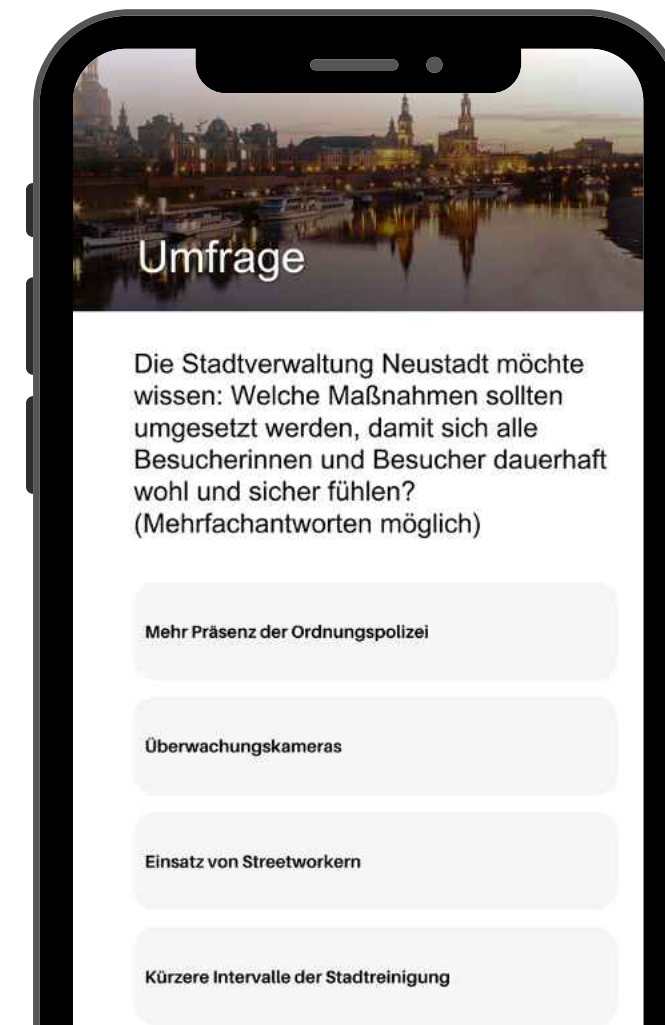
Umfrage

Die Stadtverwaltung Neustadt möchte wissen: Welche Maßnahmen sollten umgesetzt werden, damit sich alle Besucherinnen und Besucher dauerhaft wohl und sicher fühlen? (Mehrfachantworten möglich)

Mehr Präsenz der Ordnungspolizei

Überwachungskameras

Einsatz von Streetworkern

Kürzere Intervalle der Stadtreinigung